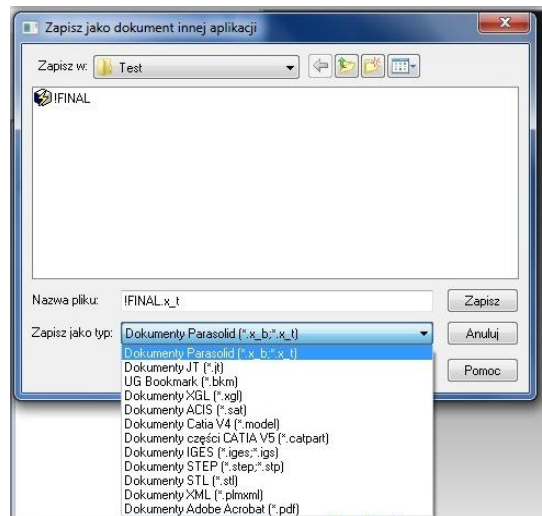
Zapisz jako dokument innej aplikacji

Zapisz w: Test

!FINAL

Nazwa pliku: !FINAL.x_t

Zapisz jako typ: Dokumenty Parasolid (*.x_b;*.x_t)

Zapisz

Anuluj

Pomoc

Dokumenty Parasolid (*.x_b;*.x_t)
Dokumenty JT (*.jt)
UG Bookmark (*.bkm)
Dokumenty XGL (*.xgl)
Dokumenty ACIS (*.sat)
Dokumenty Catia V4 (*.model)
Dokumenty części CATIA V5 (*.catpart)
Dokumenty IGES (*.iges;*.igs)
Dokumenty STEP (*.step;*.stp)
Dokumenty STL (*.stl)
Dokumenty XML (*.plmxml)
Dokumenty Adobe Acrobat (*.pdf)